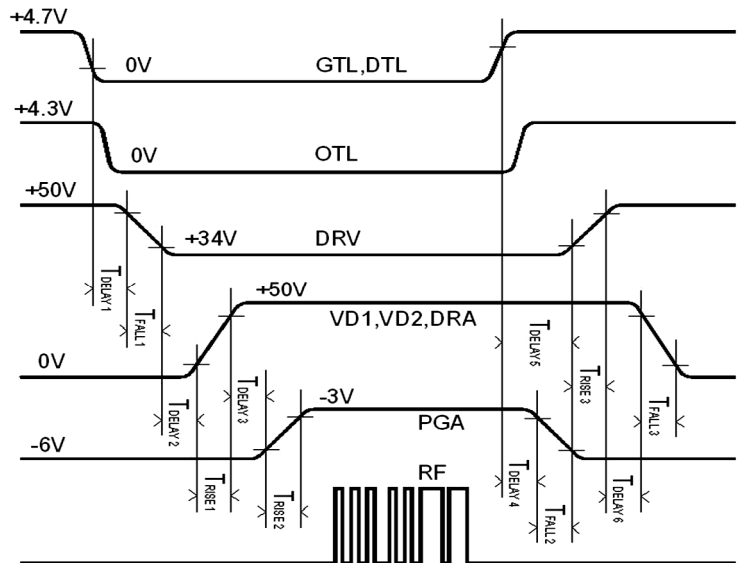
+4.7V

0V

GTL,DTL

+4.3V

0V

OTL

+50V

+34V

DRV

$T_{DELAY1}$

$T_{FALL1}$

+50V

VD1,VD2,DRA

0V

$T_{DELAY5}$

$T_{RISE3}$

$T_{FALL3}$

$T_{DELAY2}$

$T_{DELAY3}$

-3V

PGA

-6V

$T_{RISE1}$

$T_{RISE2}$

RF

$T_{DELAY4}$

$T_{FALL2}$

$T_{DELAY6}$